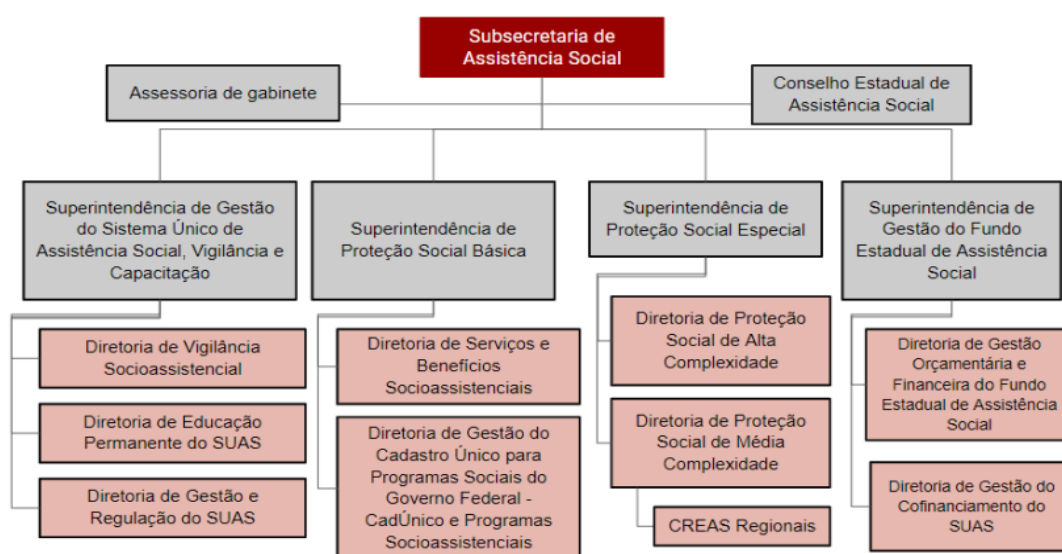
Subsecretaria de Assistência Social

Assessoria de gabinete

Conselho Estadual de Assistência Social

Superintendência de Gestão do Sistema Único de Assistência Social, Vigilância e Capacitação

Diretoria de Vigilância Socioassistencial

Diretoria de Educação Permanente do SUAS

Diretoria de Gestão e Regulação do SUAS

Superintendência de Proteção Social Básica

Diretoria de Serviços e Benefícios Socioassistenciais

Diretoria de Gestão do Cadastro Único para Programas Sociais do Governo Federal - CadÚnico e Programas Socioassistenciais

Superintendência de Proteção Social Especial

Diretoria de Proteção Social de Alta Complexidade

Diretoria de Proteção Social de Média Complexidade

CREAS Regionais

Superintendência de Gestão do Fundo Estadual de Assistência Social

Diretoria de Gestão Orçamentária e Financeira do Fundo Estadual de Assistência Social

Diretoria de Gestão do Cofinanciamento do SUAS